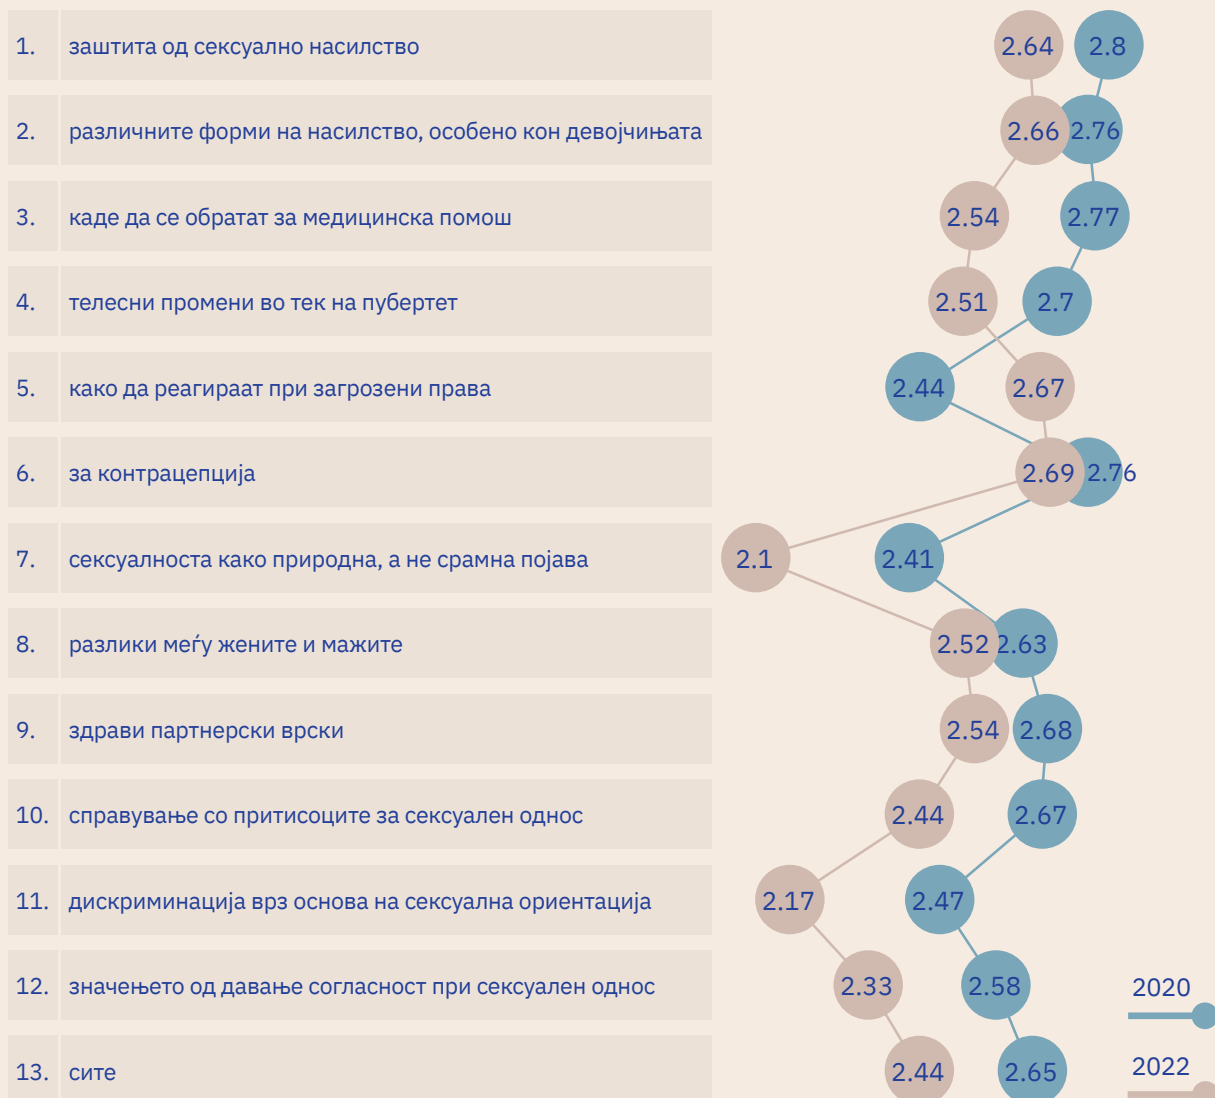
| | | | |
|---|---|---|---|
| 1. | заштита од сексуално насилство | 2.64 | 2.8 |
| 2. | различните форми на насилство, особено кон девојчињата | 2.66 | 2.76 |
| 3. | каде да се обратат за медицинска помош | 2.54 | 2.77 |
| 4. | телесни промени во тек на пубертет | 2.51 | 2.7 |
| 5. | како да реагираат при загрозени права | 2.67 | 2.44 |
| 6. | за контрацепција | 2.69 | 2.76 |
| 7. | сексуалноста како природна, а не срамна појава | 2.1 | 2.41 |
| 8. | разлики меѓу жените и мажите | 2.52 | 2.63 |
| 9. | здрави партнерски врски | 2.54 | 2.68 |
| 10. | справување со притисоците за сексуален однос | 2.44 | 2.67 |
| 11. | дискриминација врз основа на сексуална ориентација | 2.17 | 2.47 |
| 12. | значењето од давање согласност при сексуален однос | 2.33 | 2.58 |
| 13. | сите | 2.44 | 2.65 |

2020

2022